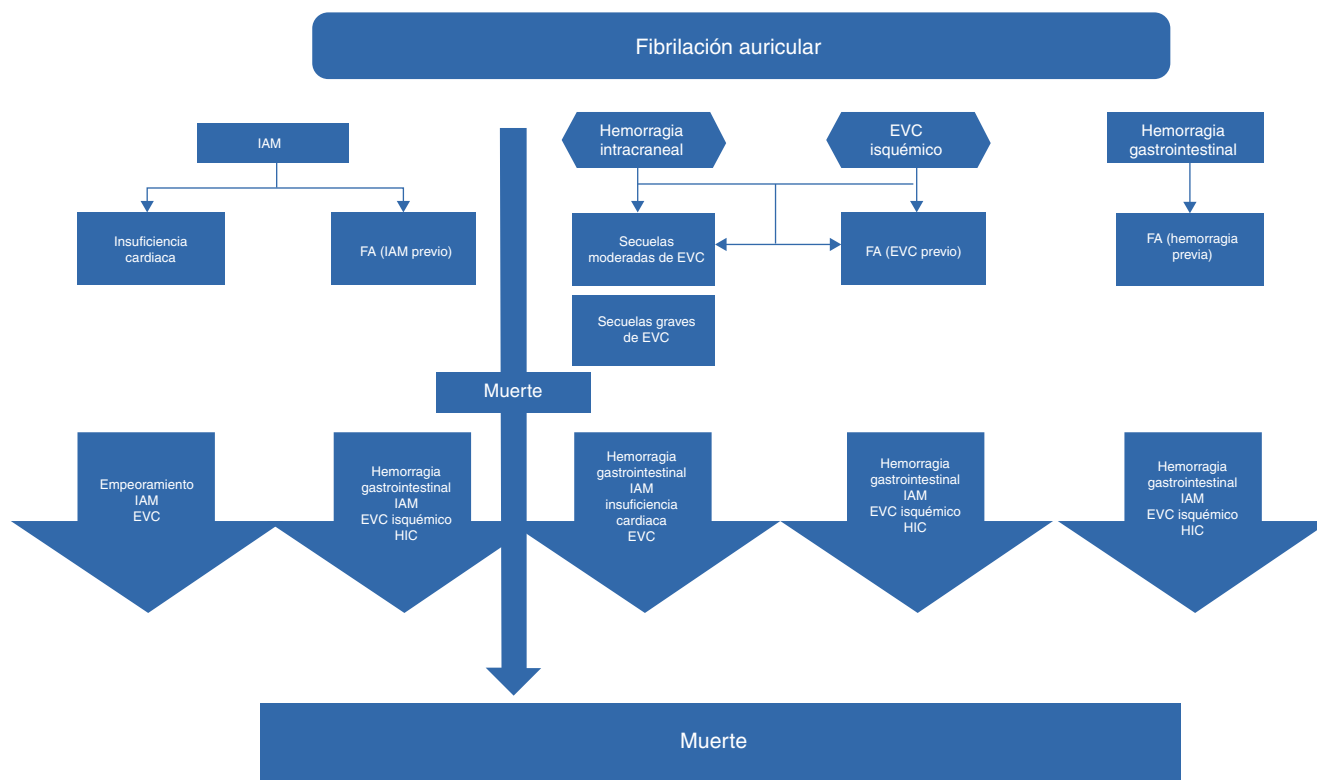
Fibrilación auricular

IAM

Insuficiencia cardiaca

FA (IAM previo)

Hemorragia intracraneal

EVC isquémico

Secuelas moderadas de EVC

FA (EVC previo)

Secuelas graves de EVC

Hemorragia gastrointestinal

FA (hemorragia previa)

Muerte

Empeoramiento
IAM
EVC

Hemorragia gastrointestinal
IAM
EVC isquémico
HIC

Hemorragia gastrointestinal
IAM
insuficiencia cardiaca
EVC

Hemorragia gastrointestinal
IAM
EVC isquémico
HIC

Hemorragia gastrointestinal
IAM
EVC isquémico
HIC

Muerte